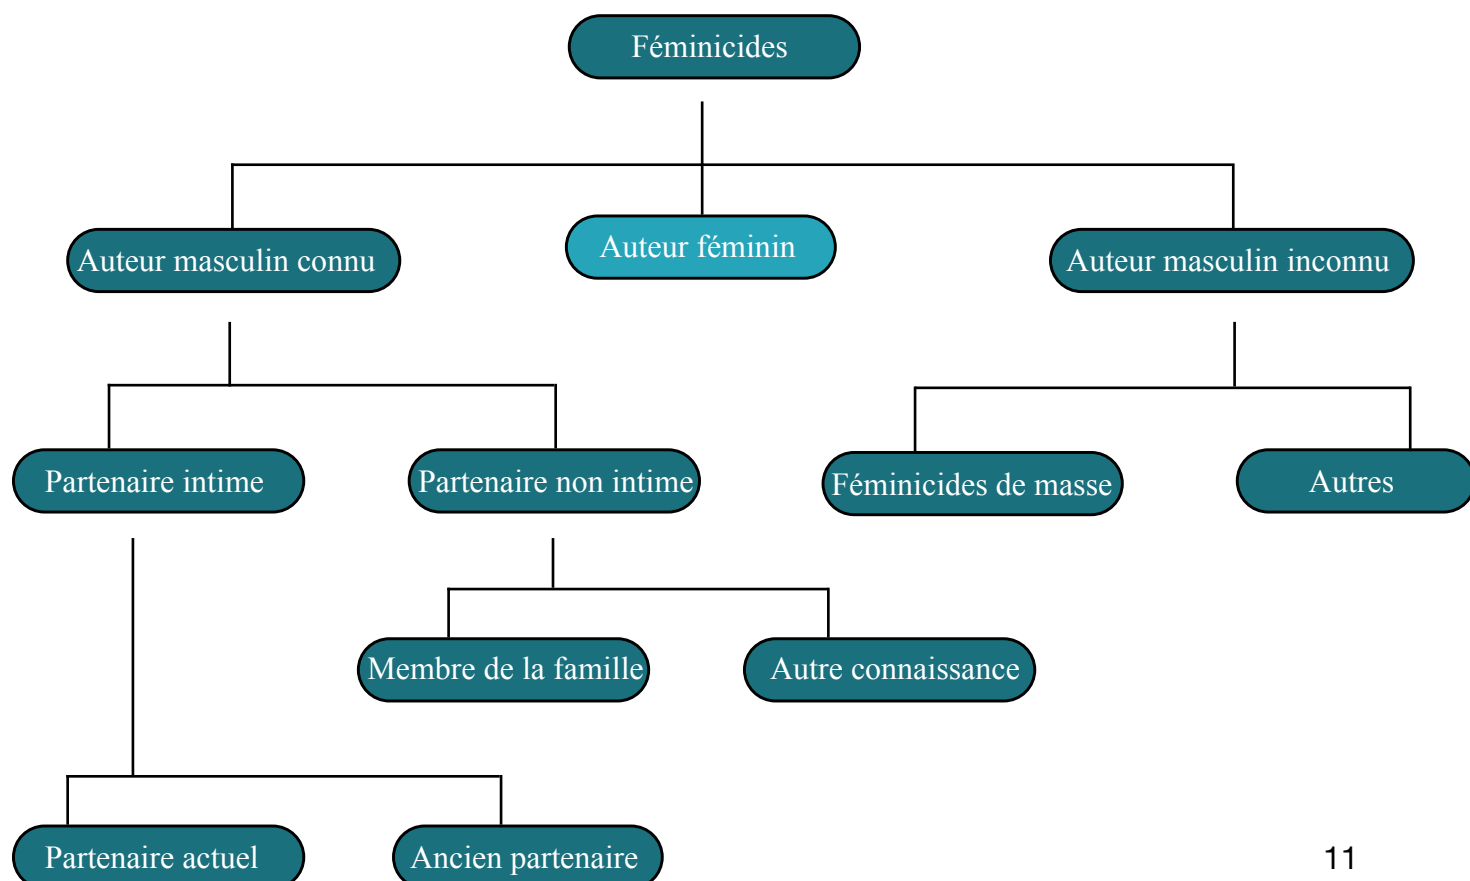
Féminicides

Auteur masculin connu

Auteur féminin

Auteur masculin inconnu

Partenaire intime

Partenaire non intime

Féminicides de masse

Autres

Membre de la famille

Autre connaissance

Partenaire actuel

Ancien partenaire

11